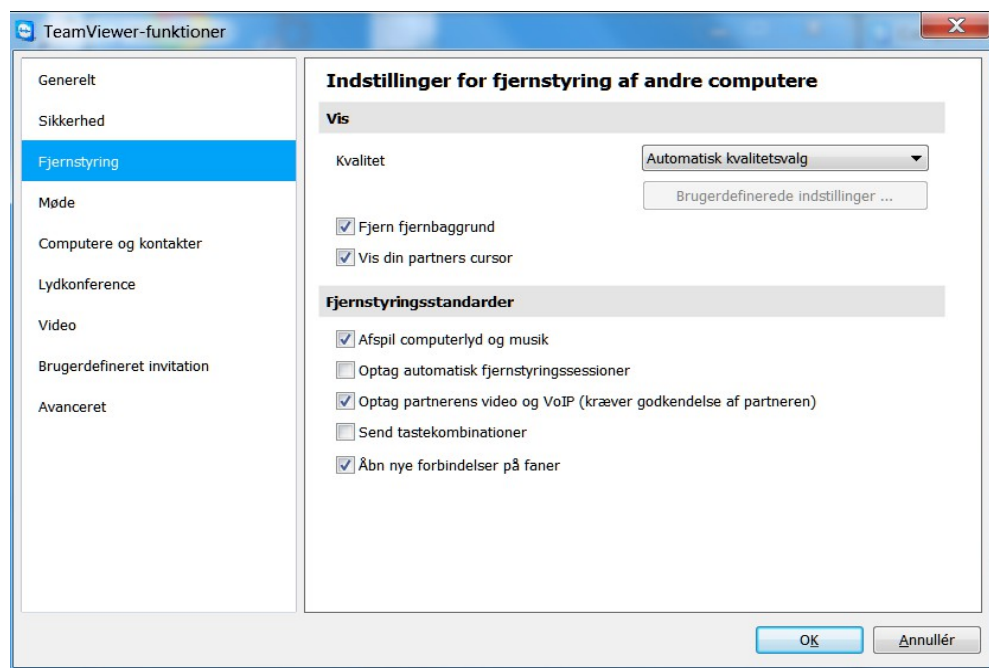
TeamViewer-funktioner

Generelt
Sikkerhed
Fjernstyring
Møde
Computere og kontakter
Lydkonference
Video
Brugerdefineret invitation
Avanceret

Indstillinger for fjernstyring af andre computere

Vis

Kvalitet
Automatisk kvalitetsvalg
Brugerdefinerede indstillinger ...

Fjern fjernbaggrund
Vis din partners cursor

Fjernstyringsstandarder

Afspil computerlyd og musik
Optag automatisk fjernstyringssessioner
Optag partnerens video og VoIP (kræver godkendelse af partneren)
Send tastekombinationer
Åbn nye forbindelser på faner

OK
Annullér